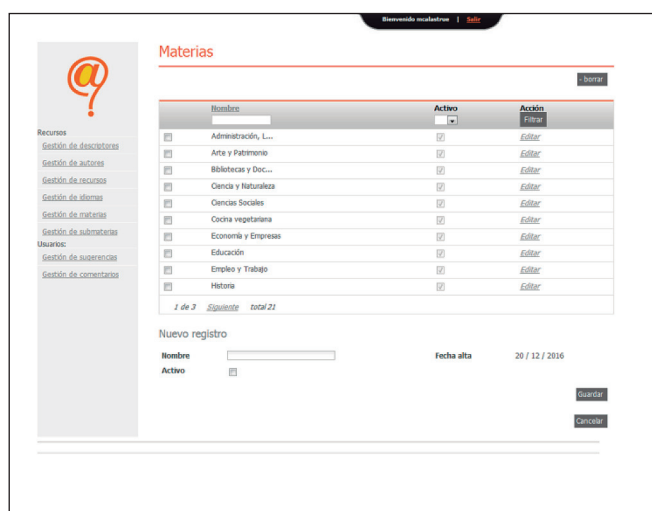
Bienvenido mcalastrue | Salir

Recursos
Gestión de descriptores
Gestión de autores
Gestión de recursos
Gestión de idiomas
Gestión de materias
Gestión de submaterias
Usuarios:
Gestión de sugerencias
Gestión de comentarios

Materias

- borrar

| | Nombre | Activo | Acción |
|---|---|---|---|
| | | | Filtrar |
| | Administración, L... | | Editar |
| | Arte y Patrimonio | | Editar |
| | Bibliotecas y Doc... | | Editar |
| | Ciencia y Naturaleza | | Editar |
| | Ciencias Sociales | | Editar |
| | Cocina vegetariana | | Editar |
| | Economía y Empresas | | Editar |
| | Educación | | Editar |
| | Empleo y Trabajo | | Editar |
| | Historia | | Editar |

1 de 3 Siguiente total 21

Nuevo registro

Nombre
Fecha alta 20 / 12 / 2016
Activo

Guardar

Cancelar